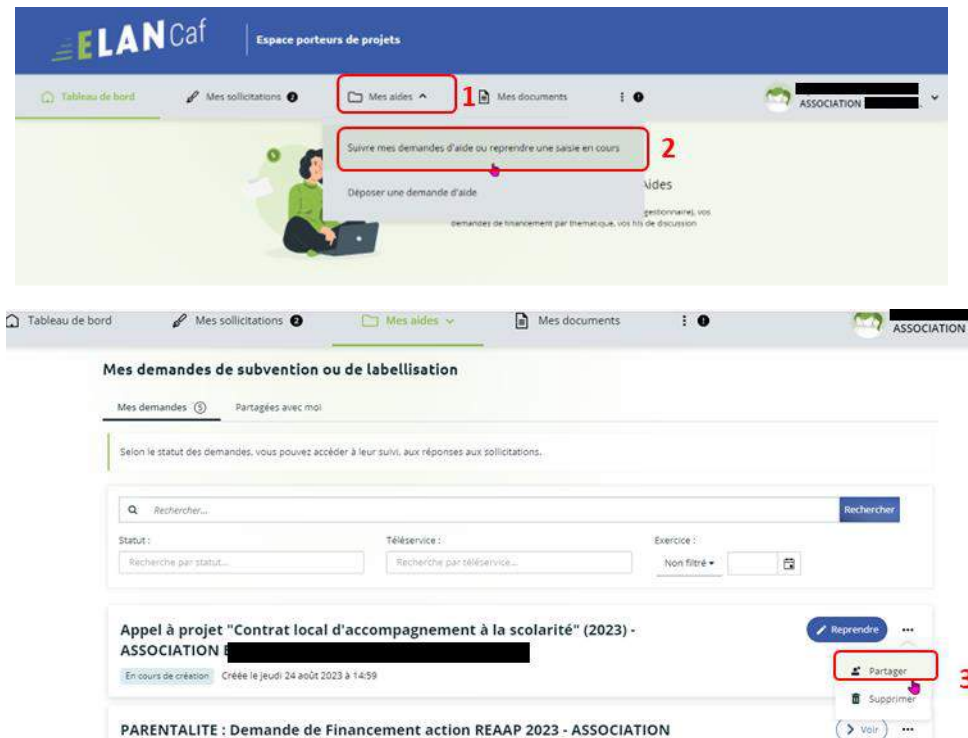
ELANCaf | Espace porteurs de projets

Tableau de bord   Mes sollicitations   Mes aides   1   Mes documents   ASSOCIATION

Suivre mes demandes d'aide ou reprendre une saisie en cours   2

Déposer une demande d'aide

Aides

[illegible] gestionnaire), vos demandes de financement par thématique, vos fils de discussion

Tableau de bord   Mes sollicitations   Mes aides   Mes documents   ASSOCIATION

Mes demandes de subvention ou de labellisation

Mes demandes (5)   Partagées avec moi

Selon le statut des demandes, vous pouvez accéder à leur suivi, aux réponses aux sollicitations.

Rechercher...   Rechercher

Statut :   Téléservice :   Exercice :

Recherche par statut...   Recherche par téléservice...   Non filtré

Appel à projet "Contrat local d'accompagnement à la scolarité" (2023) - ASSOCIATION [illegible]

Reprendre   ...

En cours de création   Créée le jeudi 24 août 2023 à 14:59

Partager   3

Supprimer

PARENTALITE : Demande de Financement action REAAP 2023 - ASSOCIATION

Voir   ...